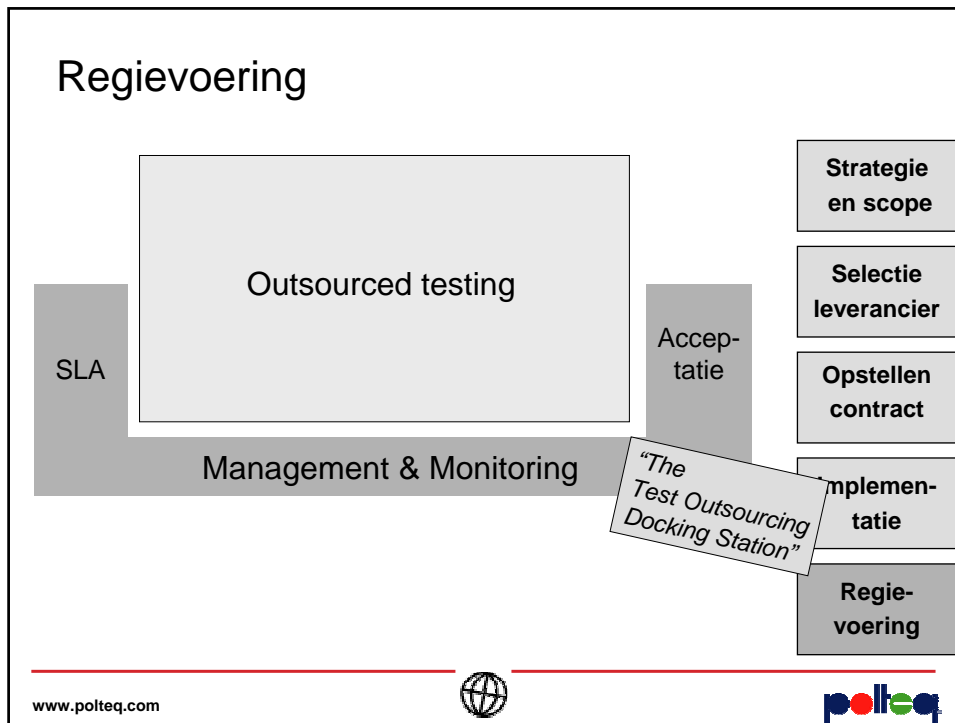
Regievoering

Outsourced testing

SLA

Accep-tatie

Management & Monitoring

"The Test Outsourcing Docking Station"

Strategie en scope

Selectie leverancier

Opstellen contract

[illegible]mplementatie

Regievoering

www.polteq.com

polteq